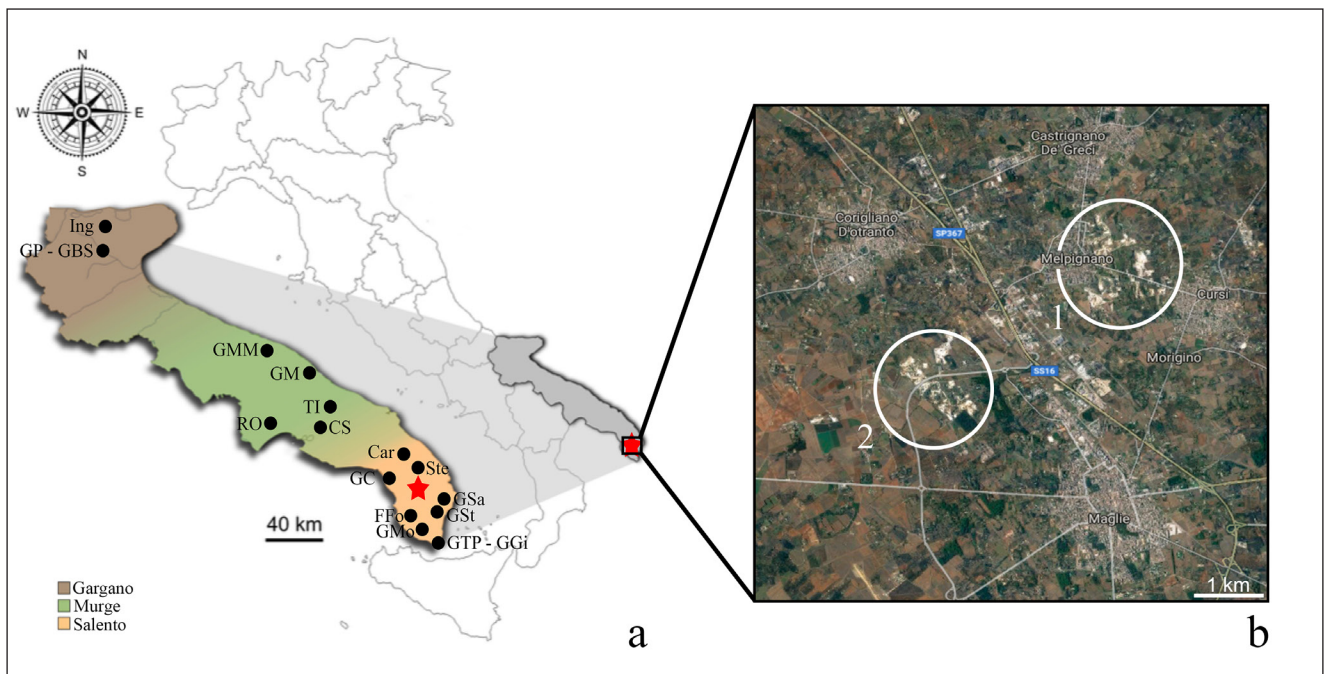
N
W
E
S

Ing
GP - GBS
GMM
GM
TI
RO
CS
Car
Ste
GC
GSa
FFo
GSt
GMo
GTP - GGi

40 km

Gargano
Murge
Salento

a

Castrignano De' Greci
Corigliano D'otranto
SP367
Melpignano
Cursi
1
Morigino
SS16
2
Maglie
1 km

b